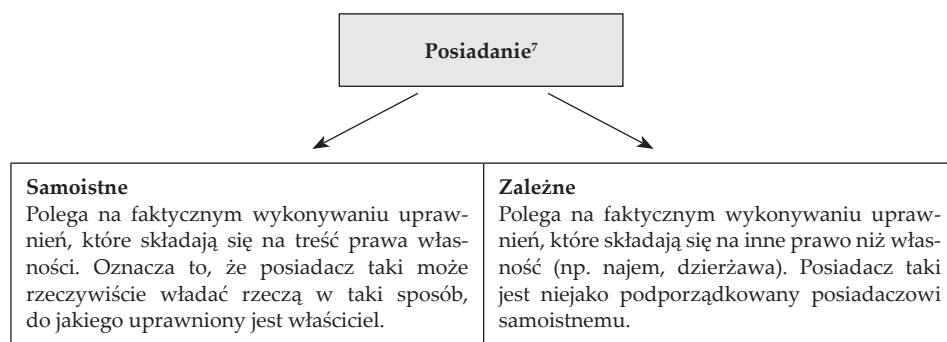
Posiadanie$^{7}$

Samoistne
Polega na faktycznym wykonywaniu uprawnień, które składają się na treść prawa własności. Oznacza to, że posiadacz taki może rzeczywiście władać rzeczą w taki sposób, do jakiego uprawniony jest właściciel.

Zależne
Polega na faktycznym wykonywaniu uprawnień, które składają się na inne prawo niż własność (np. najem, dzierżawa). Posiadacz taki jest niejako podporządkowany posiadaczowi samoistnemu.